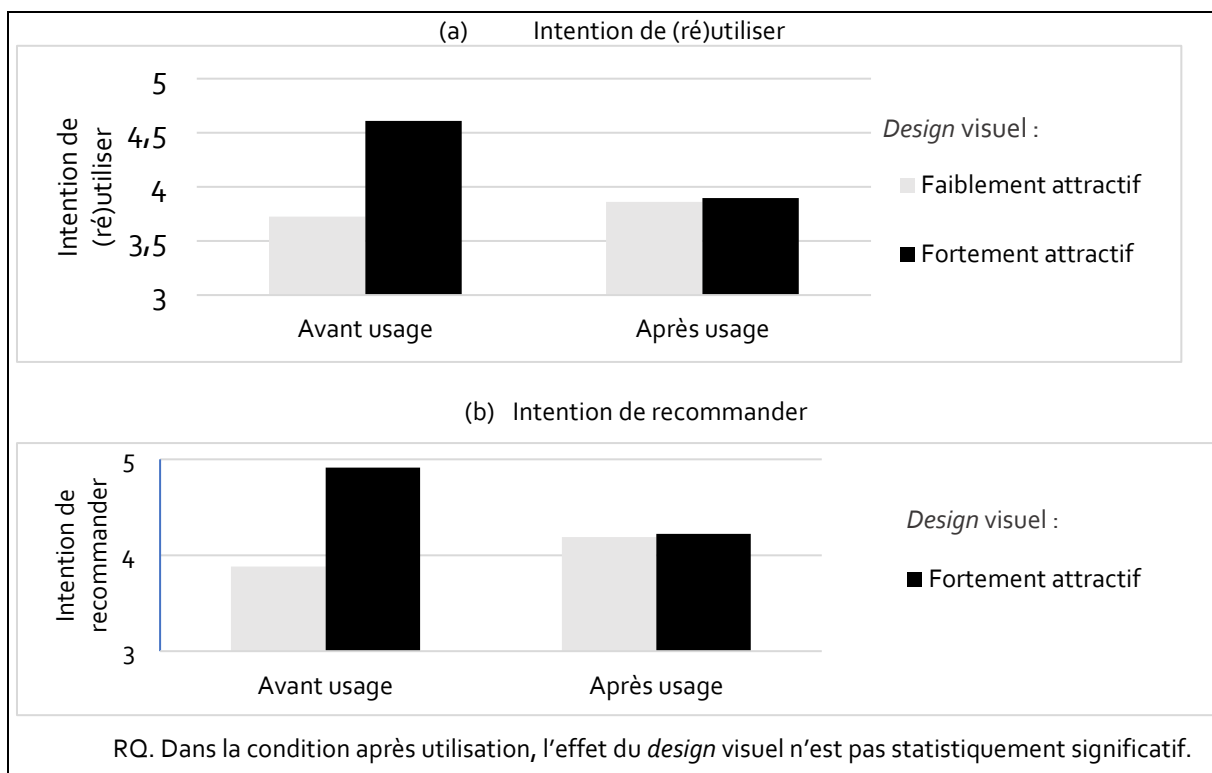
(a) Intention de (ré)utiliser

Intention de (ré)utiliser

5
4,5
4
3,5
3

Avant usage
Après usage

*Design* visuel :
Faiblement attractif
Fortement attractif

(b) Intention de recommander

Intention de recommander

5
4
3

Avant usage
Après usage

*Design* visuel :
Fortement attractif

RQ. Dans la condition après utilisation, l'effet du *design* visuel n'est pas statistiquement significatif.